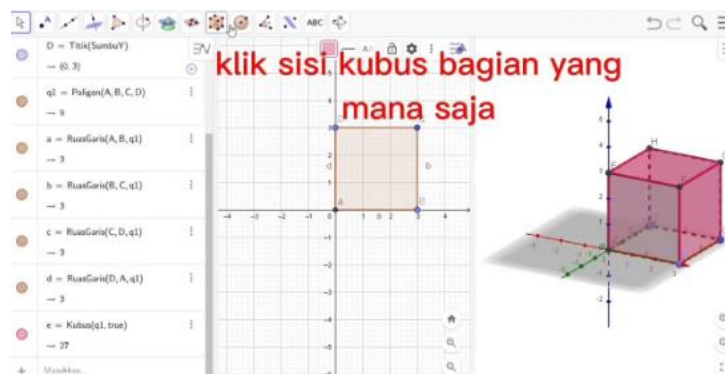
ABC

D = Titik(SumbuY)
→ (0, 3)

q1 = Poligon(A, B, C, D)
→ 9

a = RuasGaris(A, B, q1)
→ 3

b = RuasGaris(B, C, q1)
→ 3

c = RuasGaris(C, D, q1)
→ 3

d = RuasGaris(D, A, q1)
→ 3

e = Kubus(q1, true)
→ 27

Masukkan...

klik sisi kubus bagian yang mana saja

d
b
A
a
B
-4 -3 -2 -1 0 1 2 3 4
4
3
2
1
-1
-2
-3
-4
-5

H
F
G
E
6
5
4
3
2
1
-1
-2